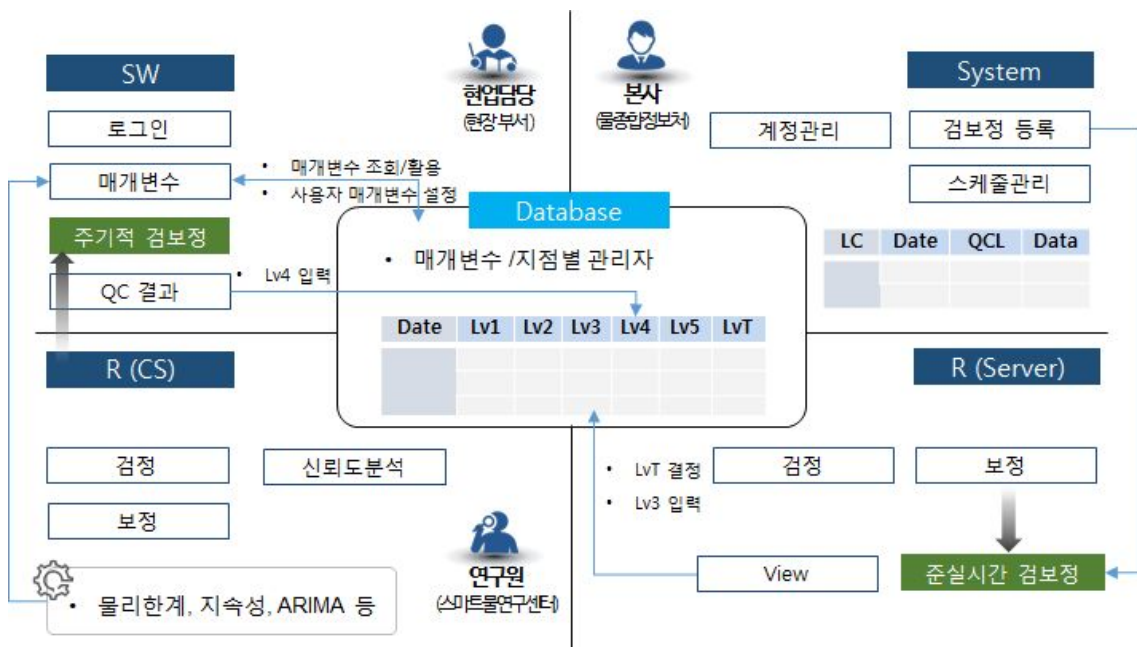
SW

로그인

매개변수

• 매개변수 조회/활용
• 사용자 매개변수 설정

주기적 검보정

• Lv4 입력

QC 결과

현업담당
(현장부서)

본사
(물종합정보처)

System

계정관리

검보정 등록

스케줄관리

Database

• 매개변수 /지점별 관리자

| LC | Date | QCL | Data |
|---|---|---|---|
| | | | |
| | | | |

| Date | Lv1 | Lv2 | Lv3 | Lv4 | Lv5 | LvT |
|---|---|---|---|---|---|---|
| | | | | | | |
| | | | | | | |
| | | | | | | |

R (CS)

R (Server)

검정

신뢰도분석

보정

• LvT 결정
• Lv3 입력

검정

보정

View

준실시간 검보정

연구원
(스마트물연구센터)

• 물리한계, 지속성, ARIMA 등